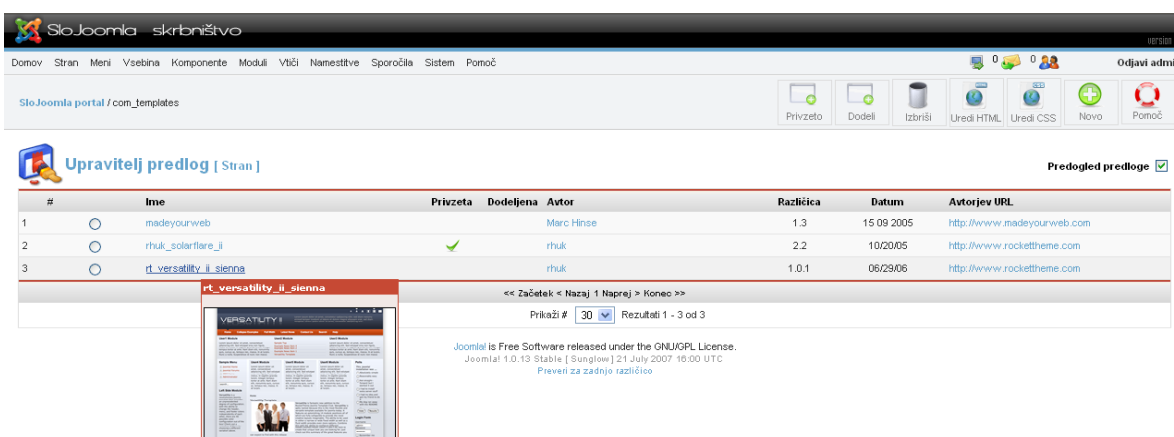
SloJoomla skrbništvo

Version

Domov Stran Meni Vsebina Komponente Moduli Vtiči Namestitve Sporočila Sistem Pomoč

0 0

Odjavi admi

SloJoomla portal / com_templates

Privzeto Dodeli Izbriši Uredi HTML Uredi CSS Novo Pomoč

Upravitelj predlog [ Stran ]

Predogled predloge

| # | | Ime | Privzeta | Dodeljena | Avtor | Različica | Datum | Avtorjev URL |
|---|---|---|---|---|---|---|---|---|
| 1 | | madeyourweb | | | Marc Hinse | 1.3 | 15 09 2005 | http://www.madeyourweb.com |
| 2 | | rhuk_solarflare_ii | ✔ | | rhuk | 2.2 | 10/20/05 | http://www.rockettheme.com |
| 3 | | rt_versatility_ii_sienna | | | rhuk | 1.0.1 | 06/29/06 | http://www.rockettheme.com |

rt_versatility_ii_sienna

VERSATILITY II

<< Začetek < Nazaj 1 Naprej > Konec >>

Prikaži # 30 Rezultati 1 - 3 od 3

Joomla! is Free Software released under the GNU/GPL License.
Joomla! 1.0.13 Stable [ Sunglow ] 21 July 2007 16:00 UTC
Preveri za zadnjo različico